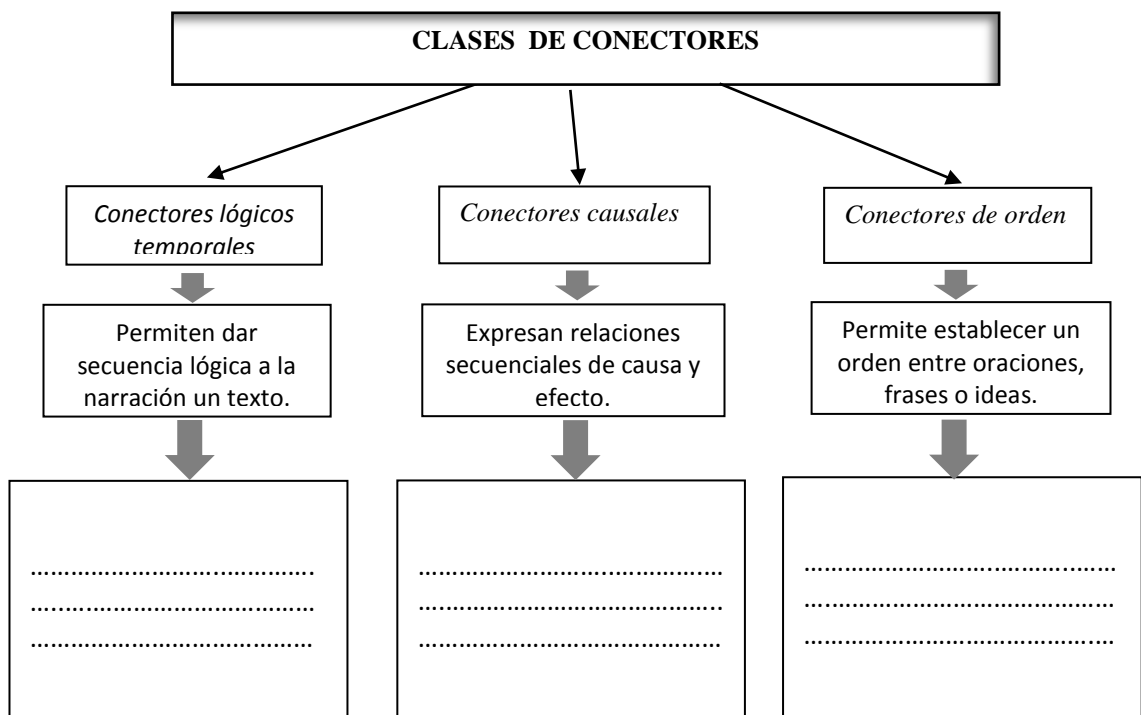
CLASES DE CONECTORES

Conectores lógicos temporales

Permiten dar secuencia lógica a la narración un texto.

…………………………………
…………………………………
…………………………………

Conectores causales

Expresan relaciones secuenciales de causa y efecto.

…………………………………
…………………………………
…………………………………

Conectores de orden

Permite establecer un orden entre oraciones, frases o ideas.

…………………………………
…………………………………
…………………………………